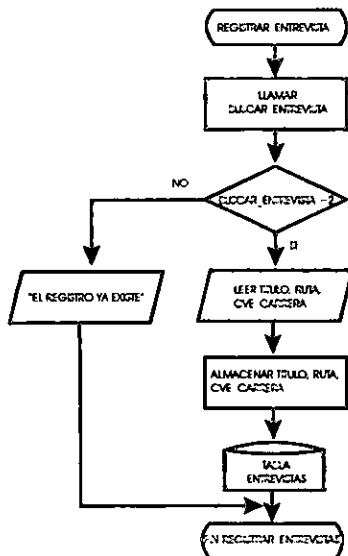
REGISTRAR ENTREVISTA

LLAMAR BUSCAR ENTREVISTA

NO

BUSCAR_ENTREVISTA = 2

SI

"EL REGISTRO YA EXISTE"

LEER TITULO, RUTA, CVE CARRERA

ALMACENAR TITULO, RUTA, CVE CARRERA

TABLA ENTREVISTAS

FIN REGISTRAR ENTREVISTAS